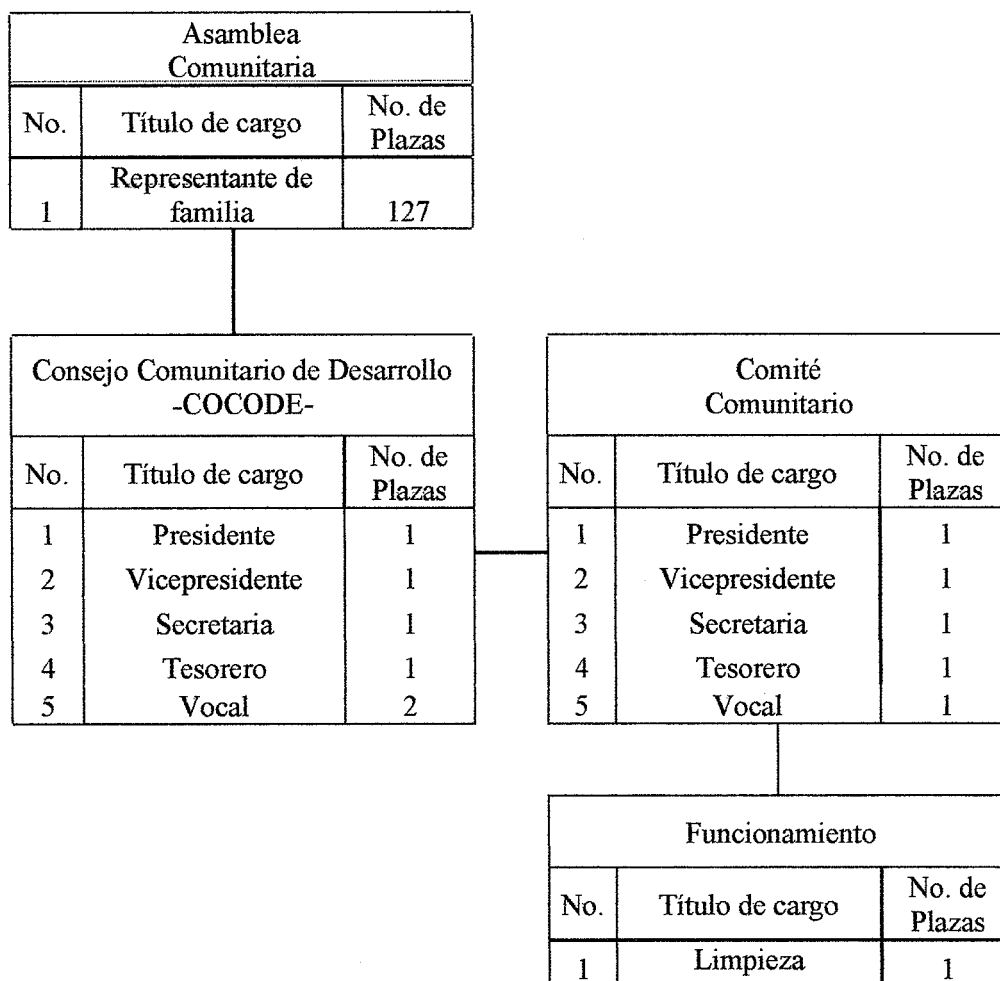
Asamblea Comunitaria

| No. | Título de cargo | No. de Plazas |
|---|---|---|
| 1 | Representante de familia | 127 |

Consejo Comunitario de Desarrollo -COCODE-

| No. | Título de cargo | No. de Plazas |
|---|---|---|
| 1 | Presidente | 1 |
| 2 | Vicepresidente | 1 |
| 3 | Secretaria | 1 |
| 4 | Tesorero | 1 |
| 5 | Vocal | 2 |

Comité Comunitario

| No. | Título de cargo | No. de Plazas |
|---|---|---|
| 1 | Presidente | 1 |
| 2 | Vicepresidente | 1 |
| 3 | Secretaria | 1 |
| 4 | Tesorero | 1 |
| 5 | Vocal | 1 |

Funcionamiento

| No. | Título de cargo | No. de Plazas |
|---|---|---|
| 1 | Limpieza | 1 |